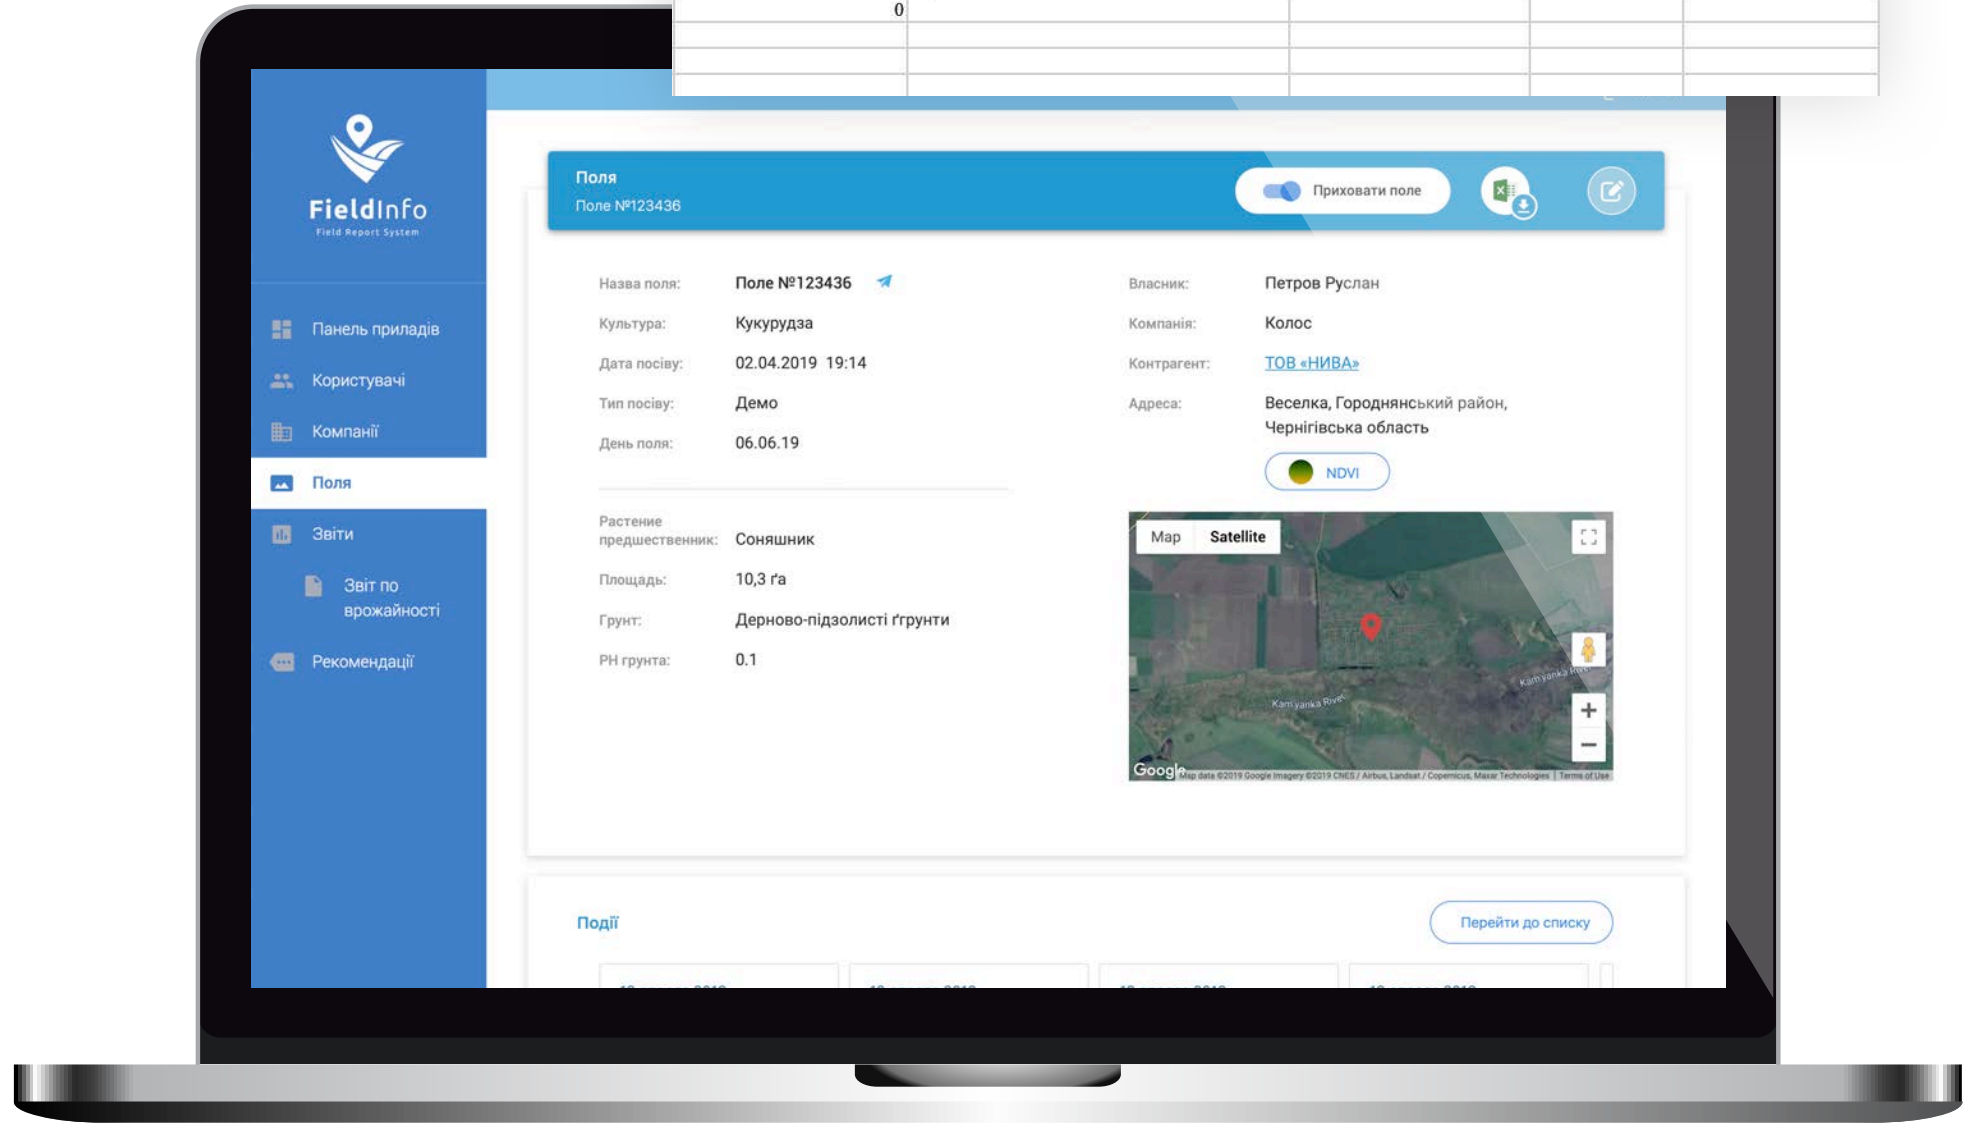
0

FieldInfo
Field Report System

Панель приладів
Користувачі
Компанії
Поля
Звіти
Звіт по врожайності
Рекомендації

Поля
Поле №123436

Приховати поле

Назва поля: Поле №123436
Культура: Кукурудза
Дата посіву: 02.04.2019 19:14
Тип посіву: Демо
День поля: 06.06.19

Растение предшественник: Соняшник
Площадь: 10,3 ґа
Грунт: Дерново-підзолисті ґрунти
PH грунта: 0.1

Власник: Петров Руслан
Компанія: Колос
Контрагент: ТОВ «НИВА»
Адреса: Веселка, Городнянський район, Чернігівська область

NDVI

Map Satellite

Kam'yanka River
Kam'yanka River
Google
Map data ©2019 Google Imagery ©2019 CNES / Airbus, Landsat / Copernicus, Maxar Technologies | Terms of Use

Події

Перейти до списку